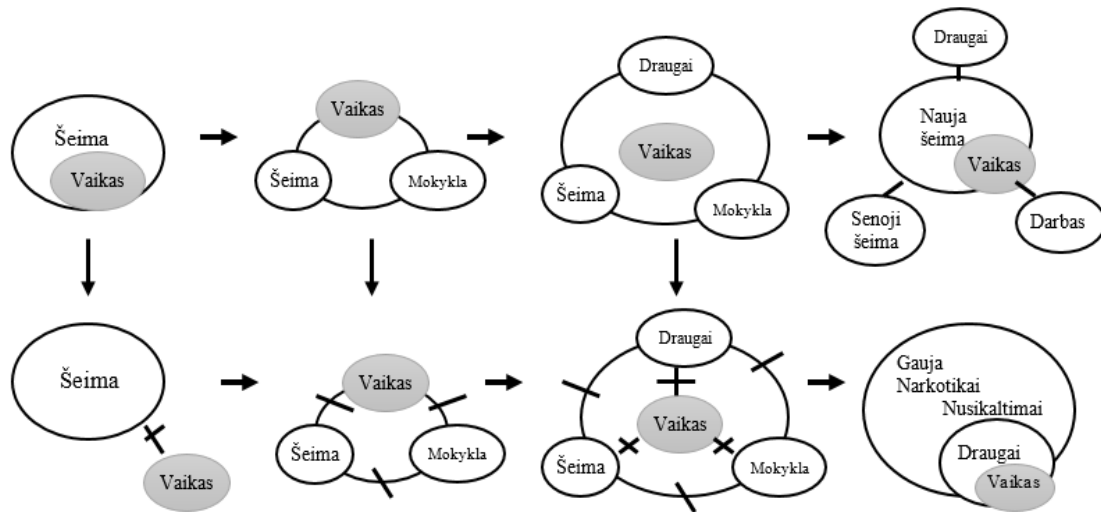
Šeima
Vaikas

Vaikas
Šeima
Mokykla

Draugai
Vaikas
Šeima
Mokykla

Draugai
Nauja šeima
Vaikas
Senoji šeima
Darbas

Šeima
Vaikas

Vaikas
Šeima
Mokykla

Draugai
Vaikas
Šeima
Mokykla

Gauja
Narkotikai
Nusikaltimai
Draugai
Vaikas